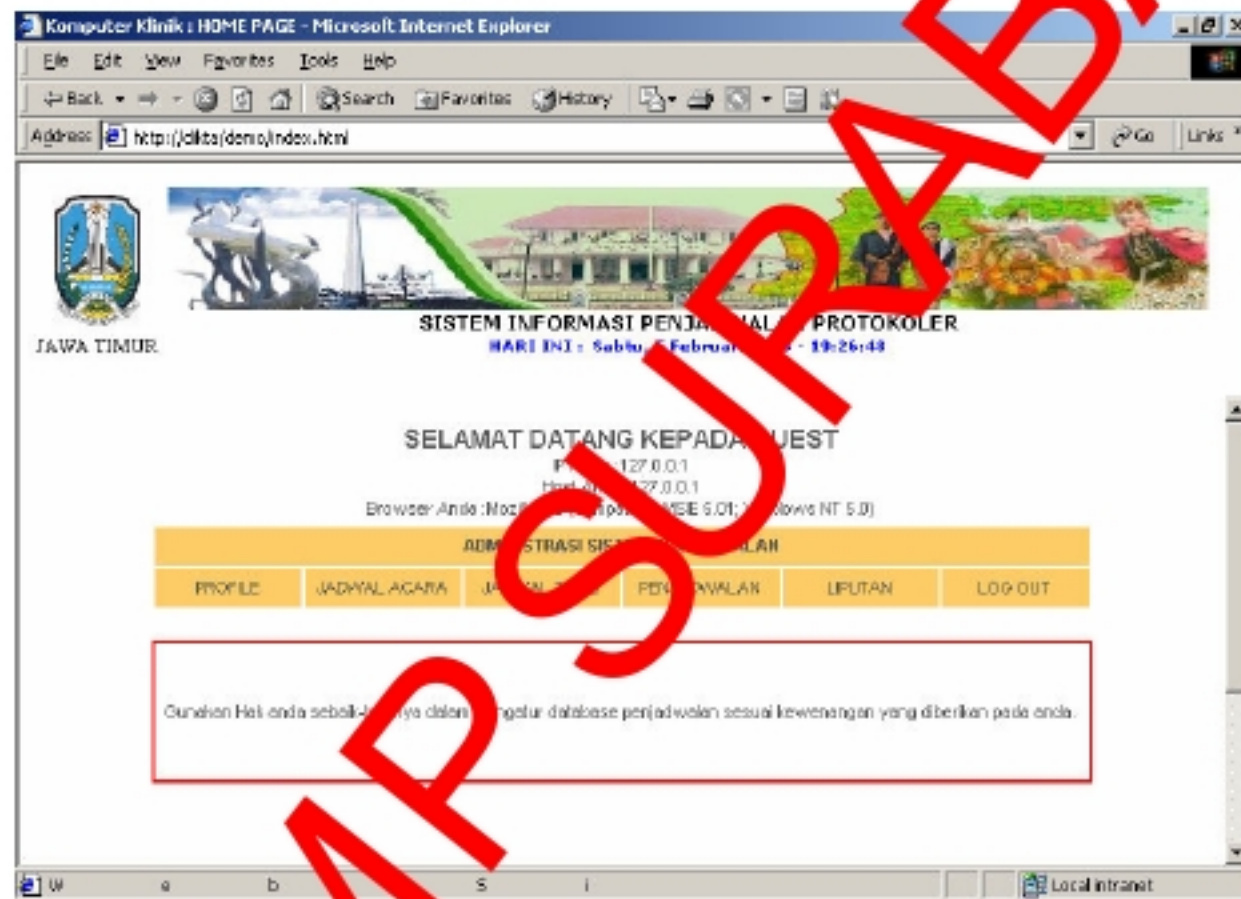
Komputer Klinik : HOME PAGE - Microsoft Internet Explorer

File Edit View Favorites Tools Help

Back Search Favorites History

Address http://dlkta/demo/index.html Go Links

JAWA TIMUR

SISTEM INFORMASI PENJA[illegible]AL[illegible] PROTOKOLER

HARI INI : Sabtu, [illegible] Februar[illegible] - 19:26:48

SELAMAT DATANG KEPADA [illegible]UEST

IP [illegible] 127.0.0.1

Host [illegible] 127.0.0.1

Browser Anda : Moz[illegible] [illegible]MSIE 5.01; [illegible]dows NT 5.0)

| ADM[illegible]STRASI SIS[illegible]ALAN | | | | | |
|---|---|---|---|---|---|
| PROFILE | JADWAL ACARA | JA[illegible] | PEN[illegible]WALAN | LIPUTAN | LOG OUT |

Gunakan Hak anda sebaik-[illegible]ya dalam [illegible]ngatur database penjadwalan sesuai kewenangan yang diberikan pada anda.

W e b S i

Local intranet